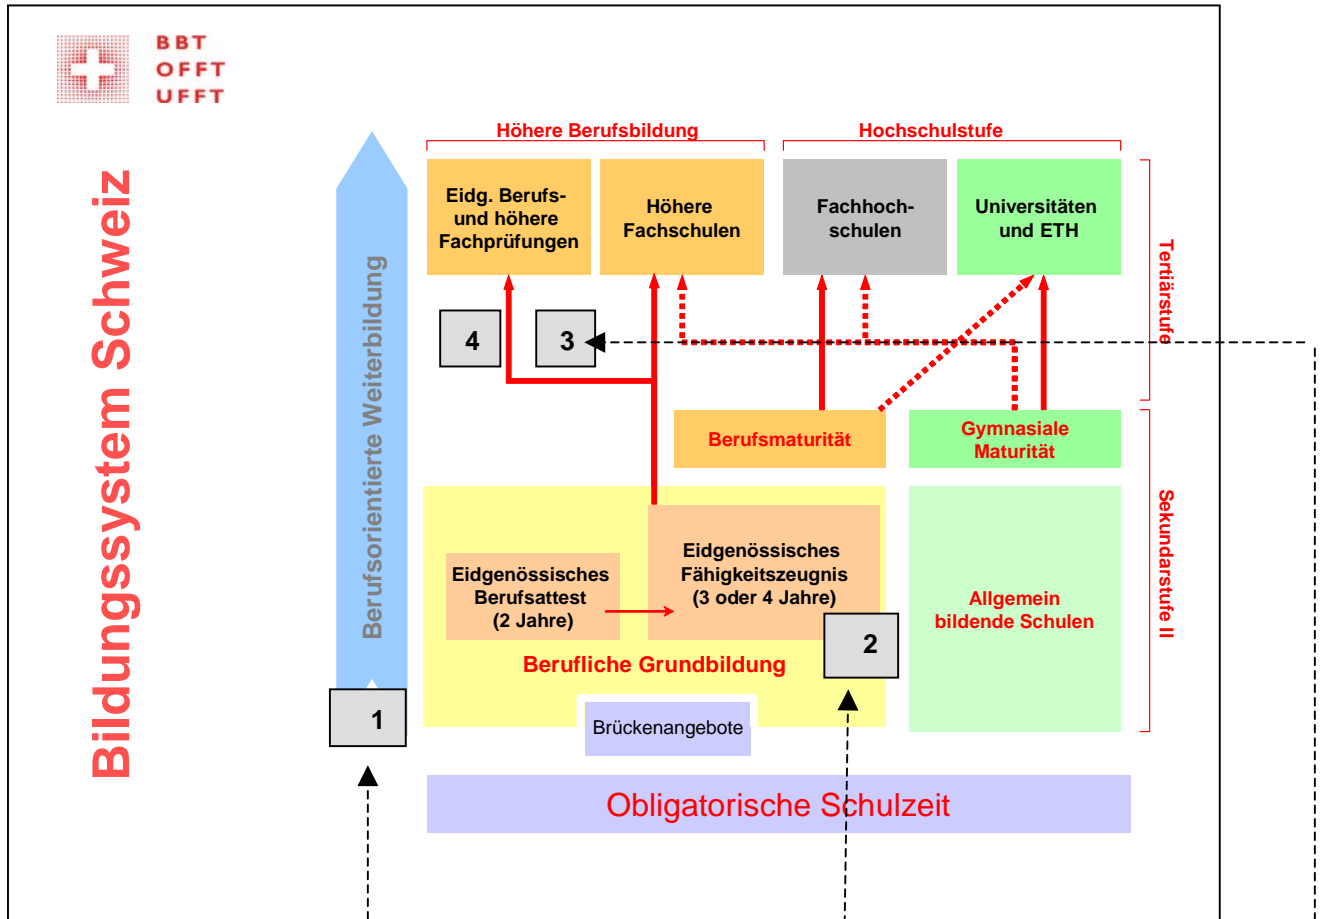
BBT
OFFT
UFFT

Bildungssystem Schweiz

Höhere Berufsbildung

Hochschulstufe

Eidg. Berufs- und höhere Fachprüfungen

Höhere Fachschulen

Fachhochschulen

Universitäten und ETH

Tertiärstufe

Berufsorientierte Weiterbildung

4

3

Berufsmaturität

Gymnasiale Maturität

Sekundarstufe II

Eidgenössisches Berufsattest (2 Jahre)

Eidgenössisches Fähigkeitszeugnis (3 oder 4 Jahre)

Allgemein bildende Schulen

2

Berufliche Grundbildung

1

Brückenangebote

Obligatorische Schulzeit